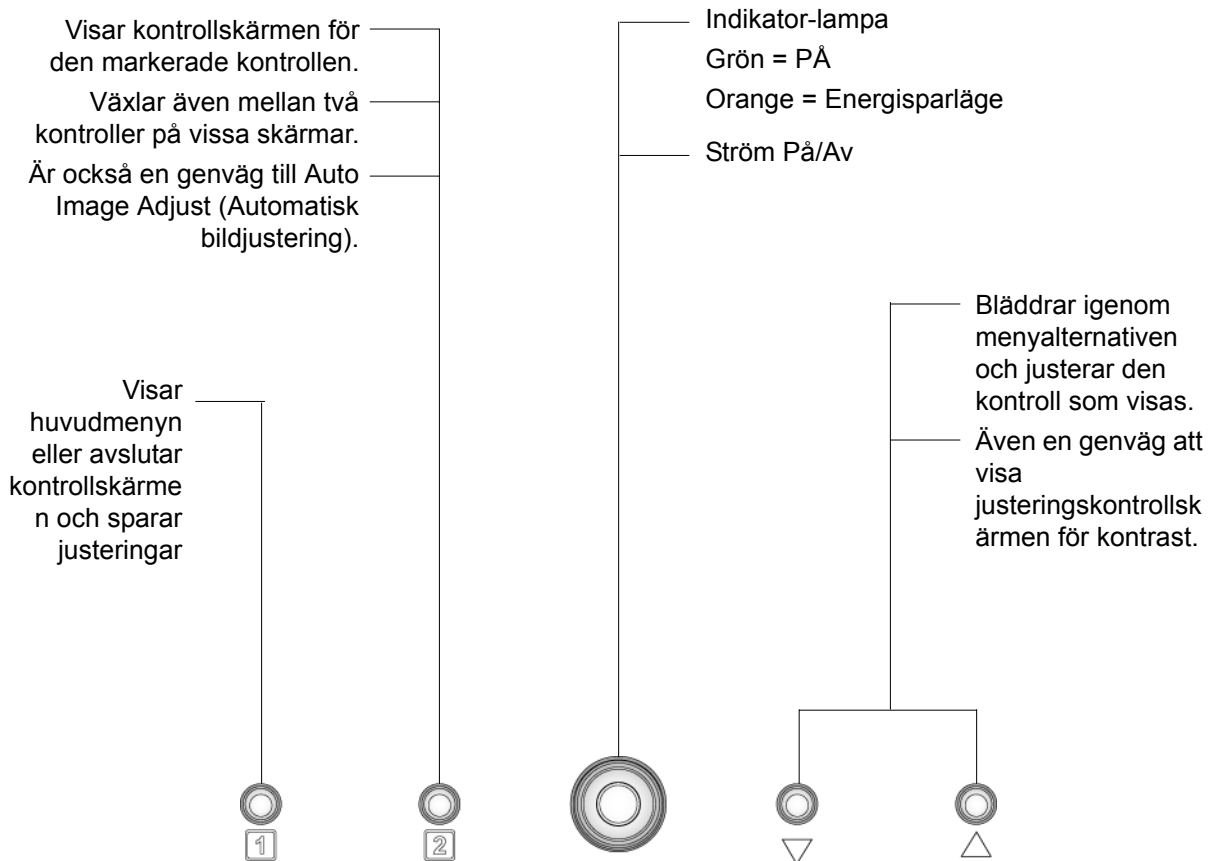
Visar kontrollskärmen för den markerade kontrollen.

Växlar även mellan två kontroller på vissa skärmar.

Är också en genväg till Auto Image Adjust (Automatisk bildjustering).

Indikator-lampa
Grön = PÅ
Orange = Energisparläge

Ström På/Av

Bläddrar igenom menyalternativen och justerar den kontroll som visas.

Även en genväg att visa justeringskontrollskärmen för kontrast.

Visar huvudmenyn eller avslutar kontrollskärmen och sparar justeringar

1

2

▽

△